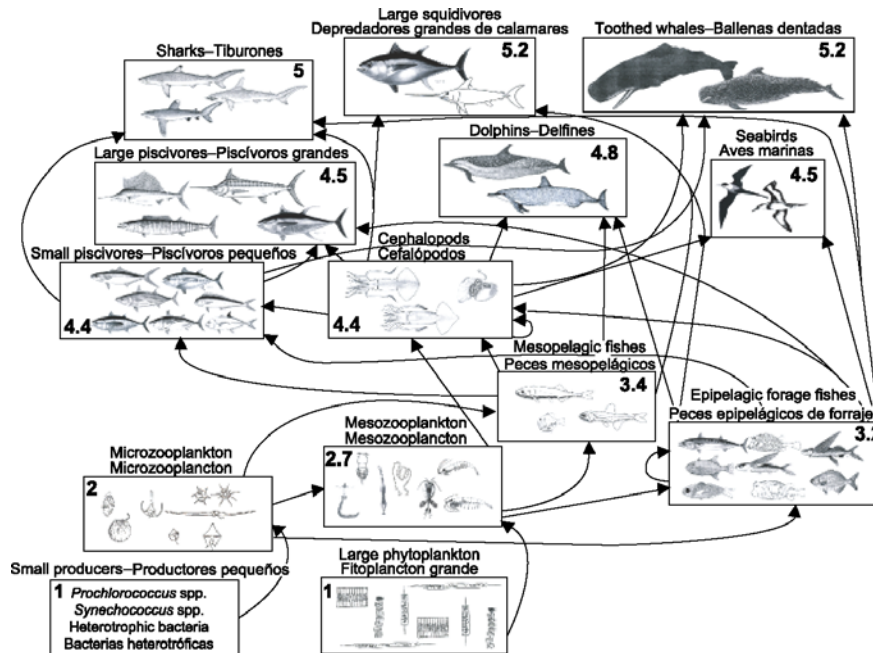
Large squidivores
Depredadores grandes de calamares
5.2

Toothed whales–Ballenas dentadas
5.2

Sharks–Tiburones
5

Dolphins–Delfines
4.8

Large piscivores–Piscívoros grandes
4.5

Seabirds
Aves marinas
4.5

Small piscivores–Piscívoros pequeños
4.4

Cephalopods
Cefalópodos
4.4

Mesopelagic fishes
Peces mesopelágicos
3.4

Epipelagic forage fishes
Peces epipelágicos de forraje
3.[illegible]

Microzooplankton
Microzooplancton
2

Mesozooplankton
Mesozooplancton
2.7

Small producers–Productores pequeños
1 *Prochlorococcus* spp.
*Synechococcus* spp.
Heterotrophic bacteria
Bacterias heterotróficas

Large phytoplankton
Fitoplancton grande
1